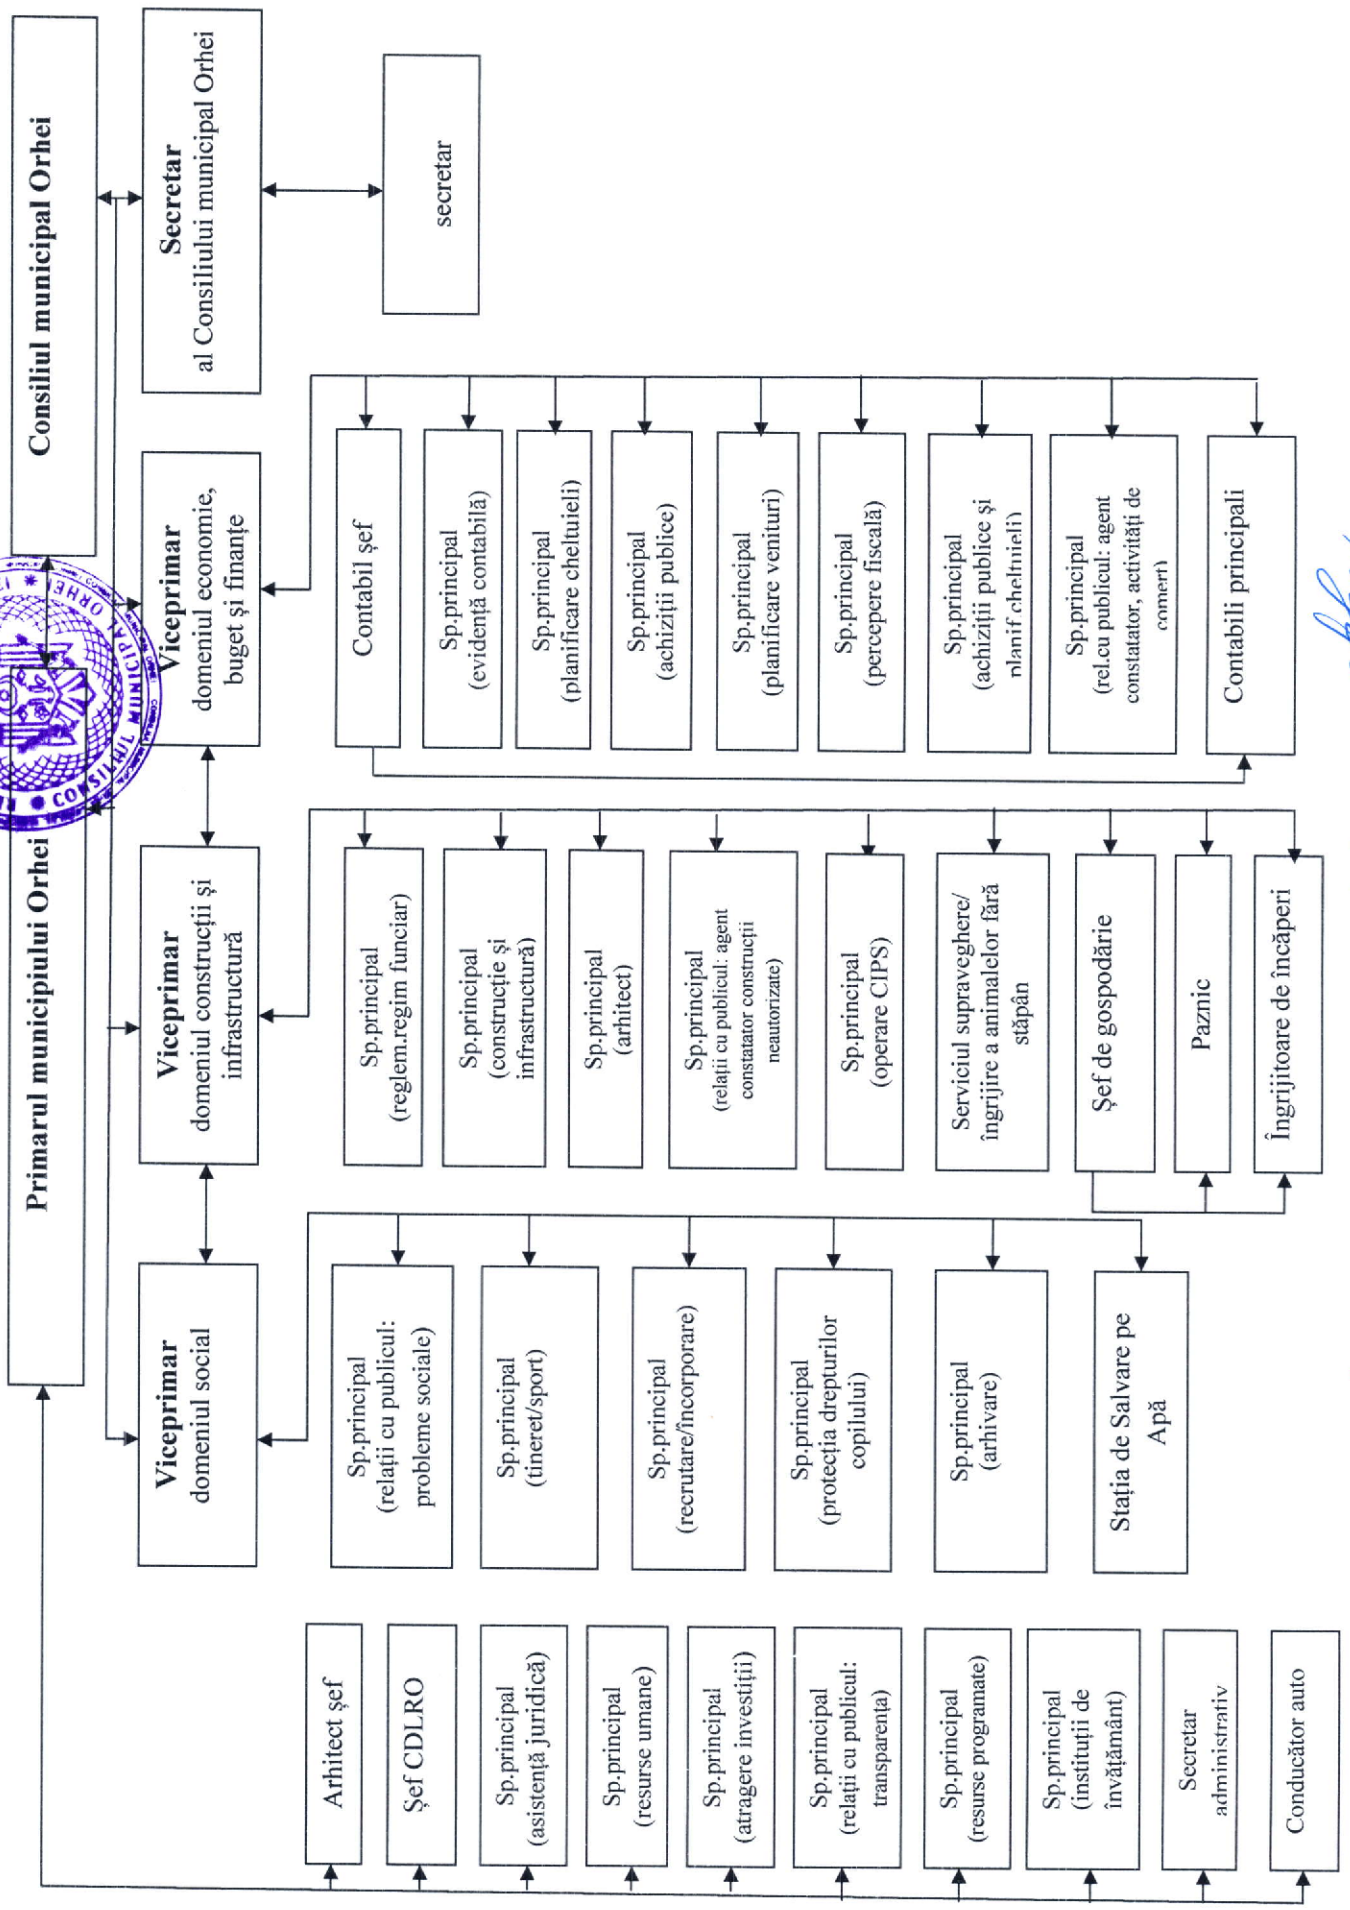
Consiliul municipal Orhei

Secretar
al Consiliului municipal Orhei

secretar

Primarul municipiului Orhei

Viceprimar
domeniul economie, buget și finanțe

Contabil șef

Sp.principal
(evidență contabilă)

Sp.principal
(planificare cheltuieli)

Sp.principal
(achiziții publice)

Sp.principal
(planificare venituri)

Sp.principal
(percepere fiscală)

Sp.principal
(achiziții publice și planif cheltuieli)

Sp.principal
(rel.cu publicul: agent constatator, activități de comerț)

Contabili principali

Viceprimar
domeniul construcții și infrastructură

Sp.principal
(reglem.regim funciar)

Sp.principal
(construcție și infrastructură)

Sp.principal
(arhitect)

Sp.principal
(relații cu publicul: agent constatator construcții neautorizate)

Sp.principal
(operare CIPS)

Serviciul supraveghere/ îngrijire a animalelor fără stăpân

Șef de gospodărie

Paznic

Îngrijitoare de încăperi

Viceprimar
domeniul social

Sp.principal
(relații cu publicul: probleme sociale)

Sp.principal
(tineret/sport)

Sp.principal
(recrutare/încorporare)

Sp.principal
(protecția drepturilor copilului)

Sp.principal
(arhivare)

Stația de Salvare pe Apă

Arhitect șef

Șef CDLRO

Sp.principal
(asistență juridică)

Sp.principal
(resurse umane)

Sp.principal
(atragere investiții)

Sp.principal
(relații cu publicul: transparența)

Sp.principal
(resurse programate)

Sp.principal
(instituții de învățământ)

Secretar
administrativ

Conducător auto

CONSILIUL MUNICIPAL ORHEI